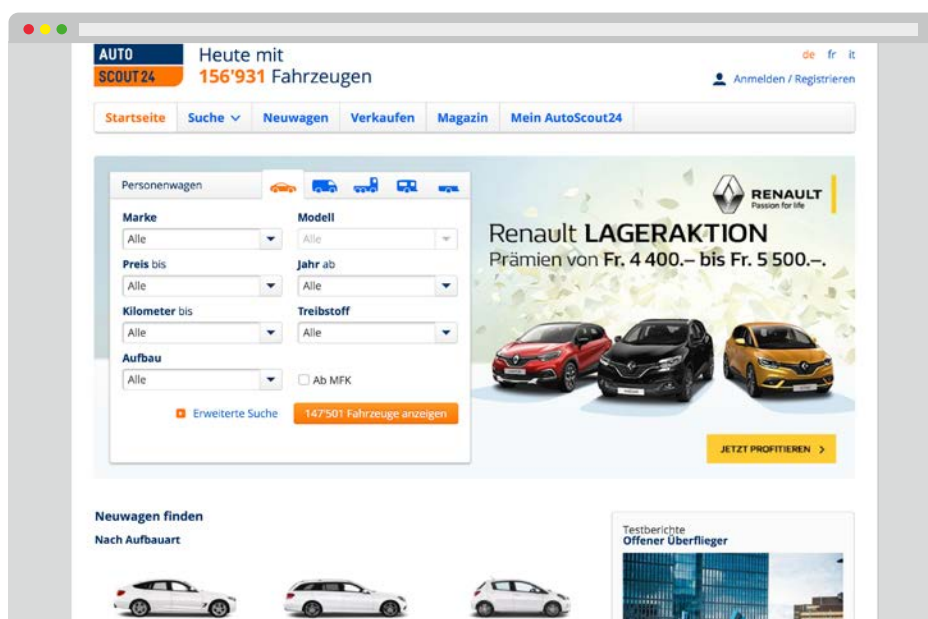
AUTO SCOUT24

Heute mit 156'931 Fahrzeugen

de fr it

Anmelden / Registrieren

Startseite | Suche | Neuwagen | Verkaufen | Magazin | Mein AutoScout24

Personenwagen

Marke
Alle

Modell
Alle

Preis bis
Alle

Jahr ab
Alle

Kilometer bis
Alle

Treibstoff
Alle

Aufbau
Alle

Ab MFK

Erweiterte Suche

147'501 Fahrzeuge anzeigen

RENAULT
Passion for life

Renault LAGERAKTION
Prämien von Fr. 4 400.– bis Fr. 5 500.–.

JETZT PROFITIEREN

Neuwagen finden
Nach Aufbauart

Testberichte
Offener Überflieger